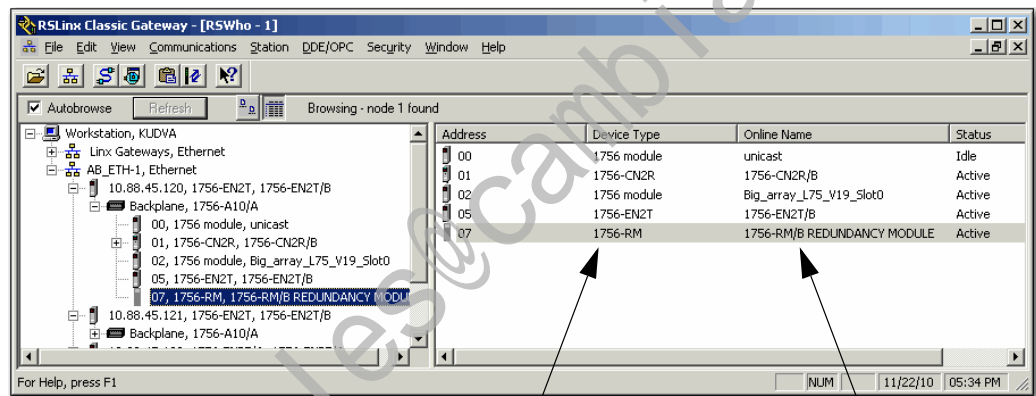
RSLinx Classic Gateway - [RSWho - 1]

File Edit View Communications Station DDE/OPC Security Window Help

Autobrowse Refresh Browsing - node 1 found

Workstation, KUDVA
Linx Gateways, Ethernet
AB_ETH-1, Ethernet
10.88.45.120, 1756-EN2T, 1756-EN2T/B
Backplane, 1756-A10/A
00, 1756 module, unicast
01, 1756-CN2R, 1756-CN2R/B
02, 1756 module, Big_array_L75_V19_Slot0
05, 1756-EN2T, 1756-EN2T/B
07, 1756-RM, 1756-RM/B REDUNDANCY MODU
10.88.45.121, 1756-EN2T, 1756-EN2T/B
Backplane, 1756-A10/A

| Address | Device Type | Online Name | Status |
|---|---|---|---|
| 00 | 1756 module | unicast | Idle |
| 01 | 1756-CN2R | 1756-CN2R/B | Active |
| 02 | 1756 module | Big_array_L75_V19_Slot0 | Active |
| 05 | 1756-EN2T | 1756-EN2T/B | Active |
| 07 | 1756-RM | 1756-RM/B REDUNDANCY MODULE | Active |

For Help, press F1 NUM 11/22/10 05:34 PM